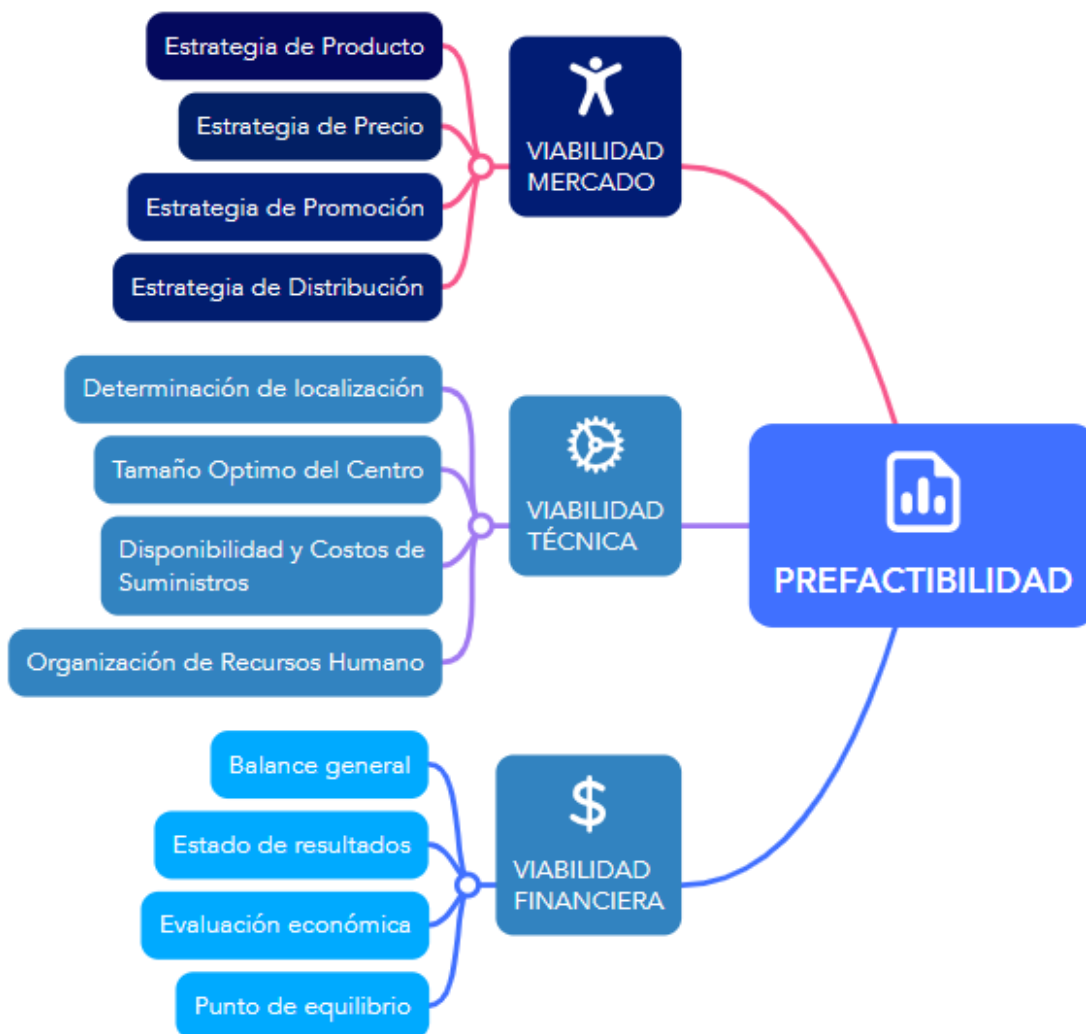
PREFACTIBILIDAD

VIABILIDAD MERCADO

Estrategia de Producto

Estrategia de Precio

Estrategia de Promoción

Estrategia de Distribución

VIABILIDAD TÉCNICA

Determinación de localización

Tamaño Optimo del Centro

Disponibilidad y Costos de Suministros

Organización de Recursos Humano

$

VIABILIDAD FINANCIERA

Balance general

Estado de resultados

Evaluación económica

Punto de equilibrio